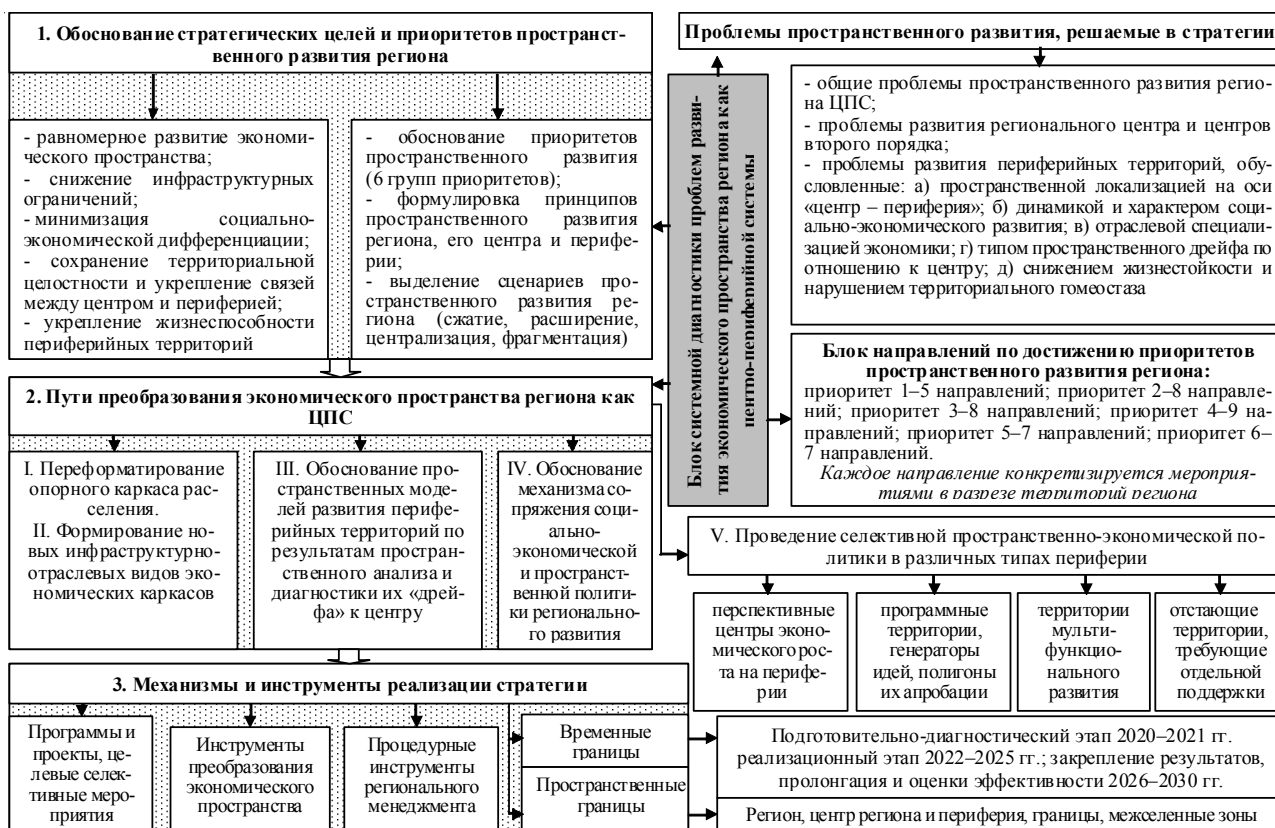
1. Обоснование стратегических целей и приоритетов пространственного развития региона

- равномерное развитие экономического пространства;
- снижение инфраструктурных ограничений;
- минимизация социально-экономической дифференциации;
- сохранение территориальной целостности и укрепление связей между центром и периферией;
- укрепление жизнеспособности периферийных территорий

- обоснование приоритетов пространственного развития (6 групп приоритетов);
- формулировка принципов пространственного развития региона, его центра и периферии;
- выделение сценариев пространственного развития региона (сжатие, расширение, централизация, фрагментация)

Проблемы пространственного развития, решаемые в стратегии

- общие проблемы пространственного развития региона ЦПС;
- проблемы развития регионального центра и центров второго порядка;
- проблемы развития периферийных территорий, обусловленные: а) пространственной локализацией на оси «центр – периферия»; б) динамикой и характером социально-экономического развития; в) отраслевой специализацией экономики; г) типом пространственного дрейфа по отношению к центру; д) снижением жизнестойкости и нарушением территориального гомеостаза

Блок системной диагностики проблем развития экономического пространства региона как центро-периферийной системы

Блок направлений по достижению приоритетов пространственного развития региона:
приоритет 1–5 направлений; приоритет 2–8 направлений; приоритет 3–8 направлений; приоритет 4–9 направлений; приоритет 5–7 направлений; приоритет 6–7 направлений.
Каждое направление конкретизируется мероприятиями в разрезе территорий региона

2. Пути преобразования экономического пространства региона как ЦПС

I. Переформатирование опорного каркаса расселения.
II. Формирование новых инфраструктурно-отраслевых видов экономических каркасов

III. Обоснование пространственных моделей развития периферийных территорий по результатам пространственного анализа и диагностики их «дрейфа» к центру

IV. Обоснование механизма сопряжения социально-экономической и пространственной политики регионального развития

V. Проведение селективной пространственно-экономической политики в различных типах периферии

| перспективные центры экономического роста на периферии | программные территории, генераторы идей, полигоны их апробации | территории мультифункционального развития | отстающие территории, требующие отдельной поддержки |

3. Механизмы и инструменты реализации стратегии

Программы и проекты, целевые селективные мероприятия

Инструменты преобразования экономического пространства

Процедурные инструменты регионального менеджмента

Временные границы

Пространственные границы

Подготовительно-диагностический этап 2020–2021 гг. реализационный этап 2022–2025 гг.; закрепление результатов, пролонгация и оценки эффективности 2026–2030 гг.

Регион, центр региона и периферия, границы, межселенные зоны